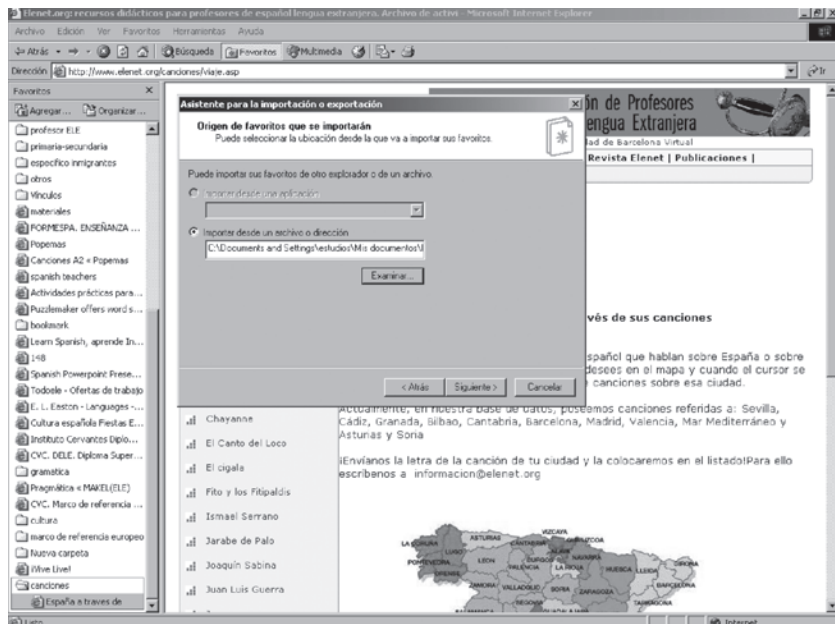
Elenet.org: recursos didácticos para profesores de español lengua extranjera. Archivo de activi - Microsoft Internet Explorer

Archivo Edición Ver Favoritos Herramientas Ayuda

Atrás Búsqueda Favoritos Multimedia

Dirección http://www.elenet.org/canciones/viaje.asp Ir

Favoritos

Agregar... Organizar...

profesor ELE
primaria-secundaria
especifico inmigrantes
otros
Vínculos
materiales
FORMESPA. ENSEÑANZA ...
Popemas
Canciones A2 « Popemas
spanish teachers
Actividades prácticas para...
Puzzlemaker offers word s...
bookmark
Learn Spanish, aprende In...
148
Spanish Powerpoint Prese...
Todoele - Ofertas de trabajo
E. L. Easton - Languages -...
Cultura española Fiestas E...
Instituto Cervantes Diplo...
CVC. DELE. Diploma Super...
gramatica
Pragmática « MAKE(ELE)
CVC. Marco de referencia ...
cultura
marco de referencia europeo
Nueva carpeta
iWve Live!
canciones
España a traves de

Asistente para la importación o exportación

Origen de favoritos que se importarán
Puede seleccionar la ubicación desde la que va a importar sus favoritos.

Puede importar sus favoritos de otro explorador o de un archivo.

Importar desde una aplicación

Importar desde un archivo o dirección

C:\Documents and Settings\estudios\Mis documentos\

Examinar...

< Atrás Siguiente > Cancelar

ón de Profesores
engua Extranjera
dad de Barcelona Virtual
Revista Elenet | Publicaciones |

vés de sus canciones

spañol que hablan sobre España o sobre
desees en el mapa y cuando el cursor se
canciones sobre esa ciudad.

Chayanne
El Canto del Loco
El cigala
Fito y los Fitipaldis
Ismael Serrano
Jarabe de Palo
Joaquín Sabina
Juan Luis Guerra

Actualmente, en nuestra base de datos, poseemos canciones referidas a: Sevilla, Cádiz, Granada, Bilbao, Cantabria, Barcelona, Madrid, Valencia, Mar Mediterráneo y Asturias y Soria

¡Envíanos la letra de la canción de tu ciudad y la colocaremos en el listado!Para ello escríbenos a informacion@elenet.org

LA CORUÑA ASTURIAS CANTABRIA VIZCAYA GUIPÚZCOA PONTEVEDRA LEON BURGOS NAVARRA HUESCA LLEIDA GIRONA ZAMORA VALLADOLID SORIA ZARAGOZA BARCELONA TARRAGONA PALENCIA

Internet